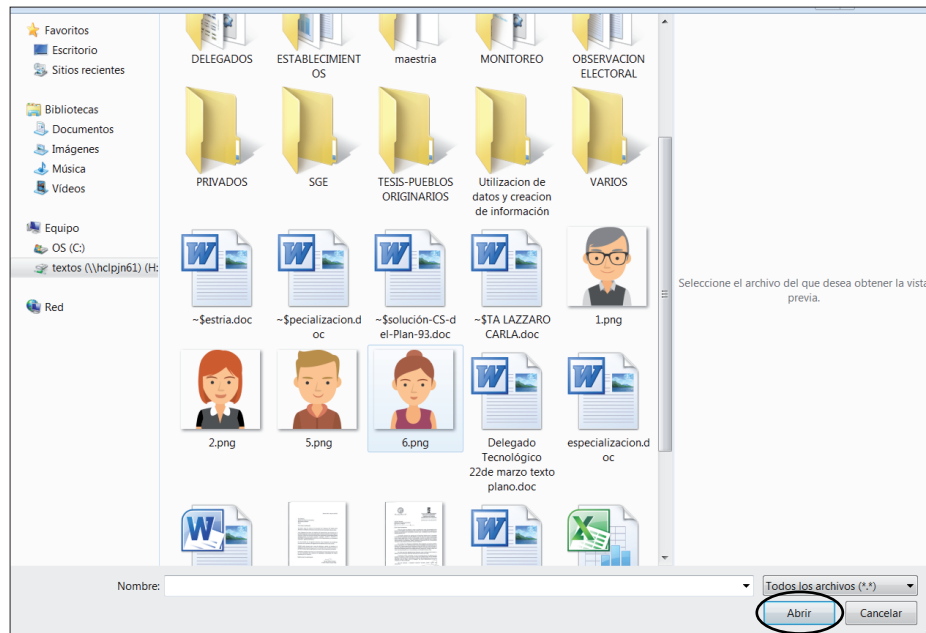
Favoritos
Escritorio
Sitios recientes

Bibliotecas
Documentos
Imágenes
Música
Vídeos

Equipo
OS (C:)
textos (\\hclpjn61) (H:

Red

DELEGADOS
ESTABLECIMIENTOS
maestria
MONITOREO
OBSERVACION ELECTORAL
PRIVADOS
SGE
TESIS-PUEBLOS ORIGINARIOS
Utilizacion de datos y creacion de información
VARIOS
~$estria.doc
~$pecializacion.doc
~$solución-CS-del-Plan-93.doc
~$TA LAZZARO CARLA.doc
1.png
2.png
5.png
6.png
Delegado Tecnológico 22de marzo texto plano.doc
especializacion.doc

Seleccione el archivo del que desea obtener la vista previa.

Nombre:
Todos los archivos (*.*)
Abrir
Cancelar